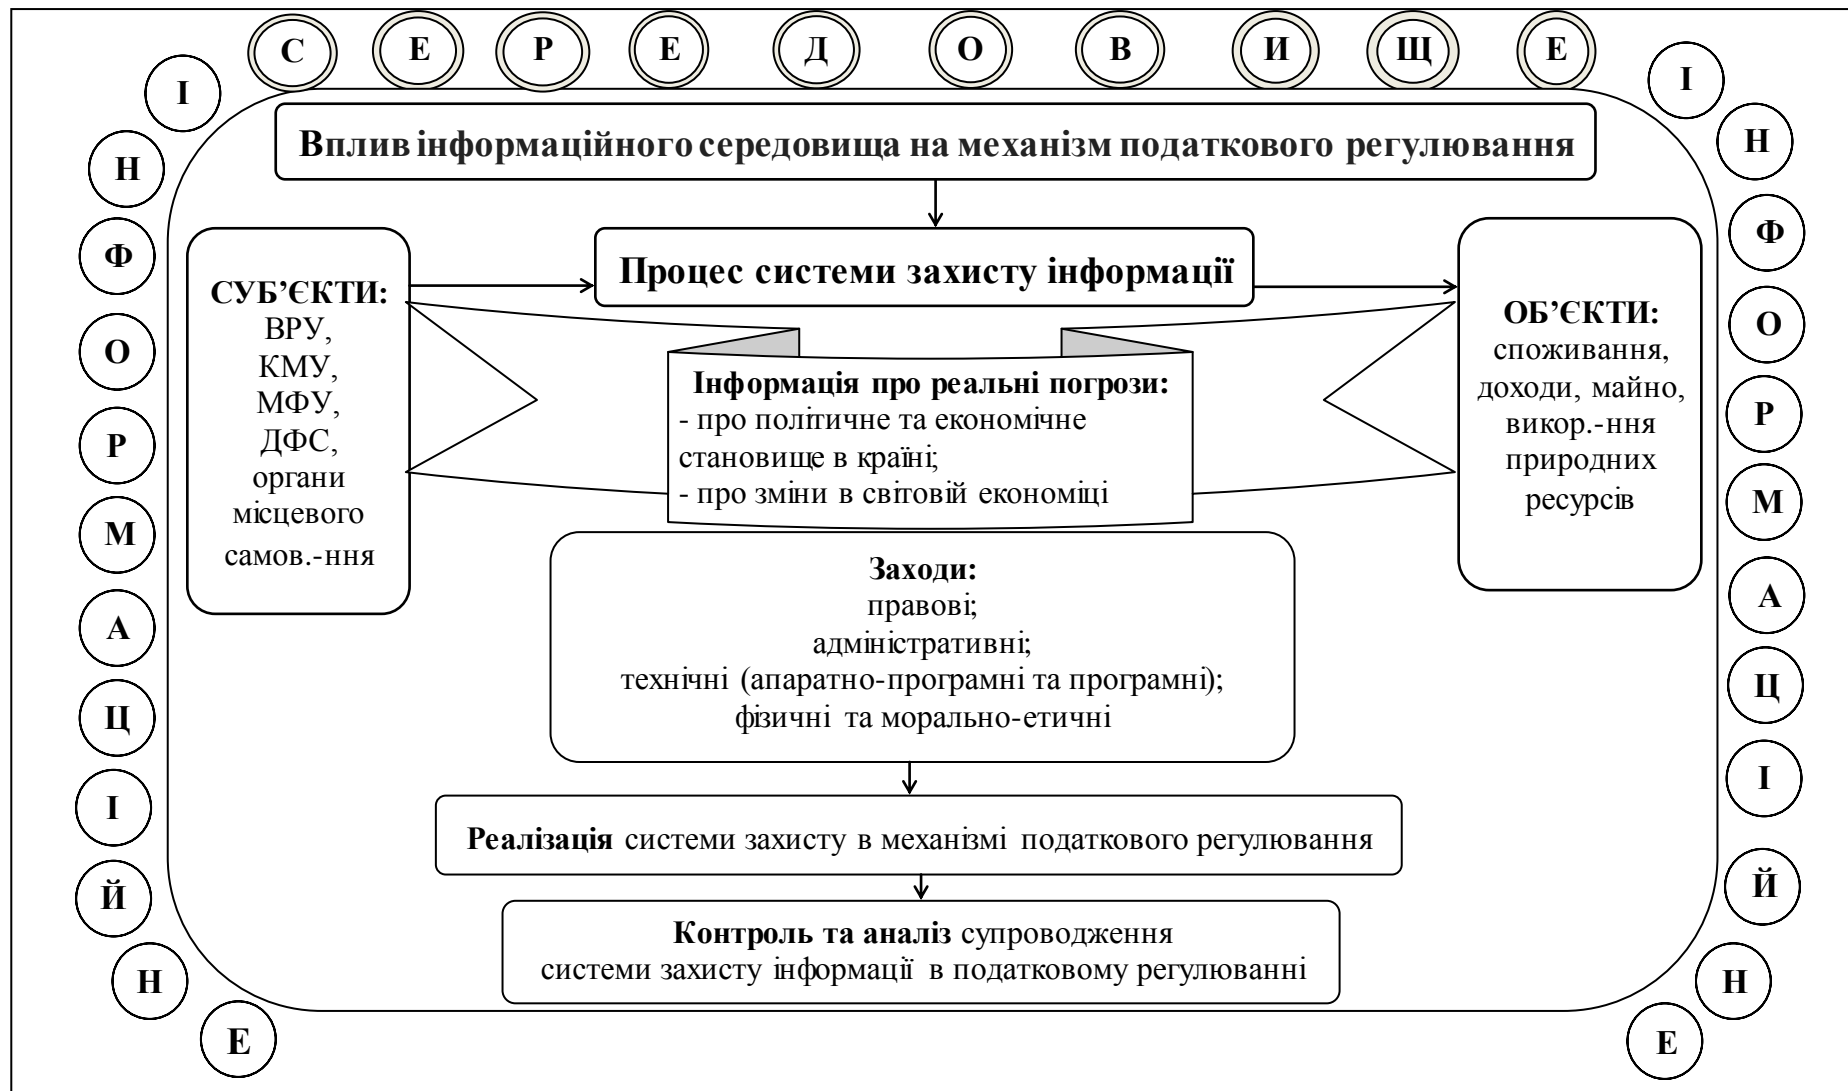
С Е Р Е Д О В И Щ Е

І Н Ф О Р М А Ц І Й Н Е

Вплив інформаційного середовища на механізм податкового регулювання

СУБ'ЄКТИ:
ВРУ,
КМУ,
МФУ,
ДФС,
органи місцевого самов.-ння

Процес системи захисту інформації

ОБ'ЄКТИ:
споживання, доходи, майно, викор.-ння природних ресурсів

Інформація про реальні погрози:
- про політичне та економічне становище в країні;
- про зміни в світовій економіці

Заходи:
правові;
адміністративні;
технічні (апаратно-програмні та програмні);
фізичні та морально-етичні

Реалізація системи захисту в механізмі податкового регулювання

Контроль та аналіз супроводження системи захисту інформації в податковому регулюванні

І Н Ф О Р М А Ц І Й Н Е